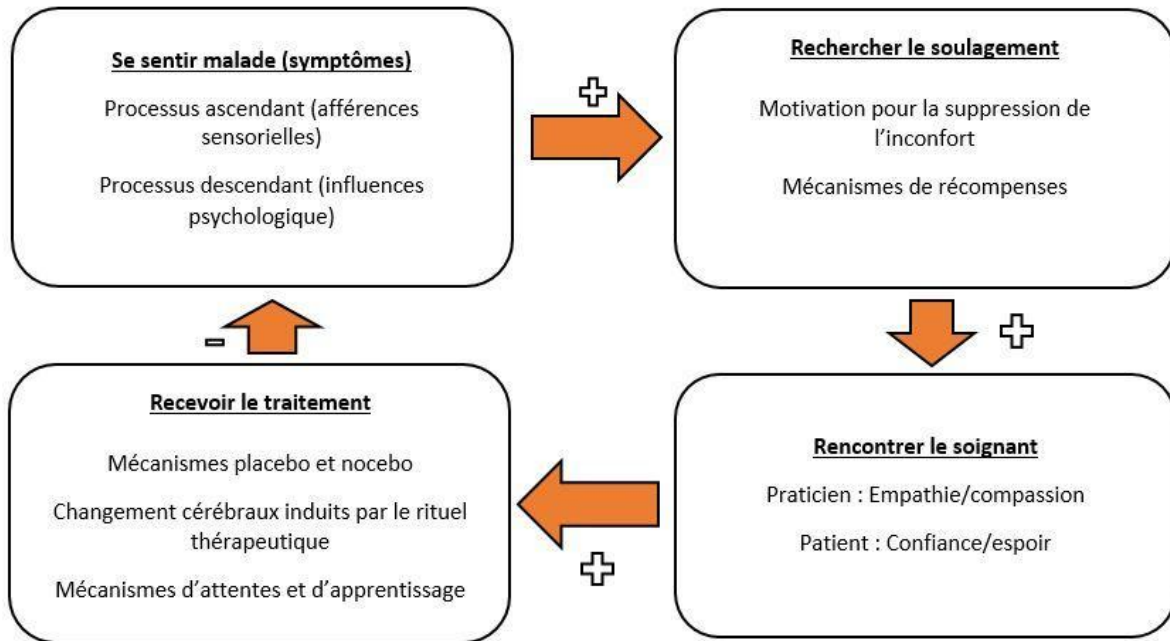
Se sentir malade (symptômes)

Processus ascendant (afférences sensorielles)

Processus descendant (influences psychologique)

+

Rechercher le soulagement

Motivation pour la suppression de l'inconfort

Mécanismes de récompenses

+

Rencontrer le soignant

Praticien : Empathie/compassion

Patient : Confiance/espoir

+

Recevoir le traitement

Mécanismes placebo et nocebo

Changement cérébraux induits par le rituel thérapeutique

Mécanismes d'attentes et d'apprentissage

-